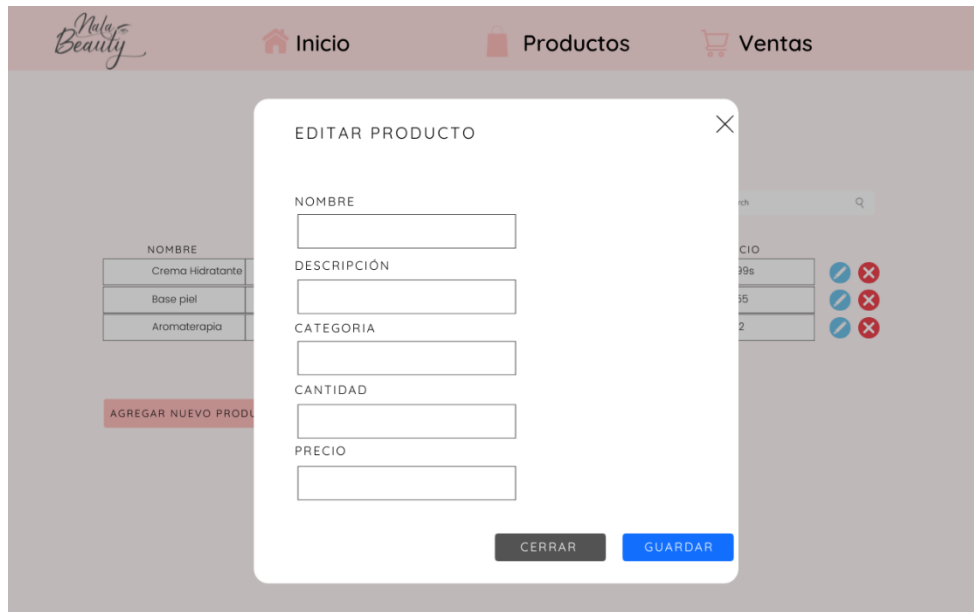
Nala Beauty

Inicio

Productos

Ventas

EDITAR PRODUCTO

NOMBRE

DESCRIPCIÓN

CATEGORIA

CANTIDAD

PRECIO

CERRAR

GUARDAR

ch

NOMBRE

Crema Hidratante

Base piel

Aromaterapia

CIO

99s

55

2

AGREGAR NUEVO PRODU